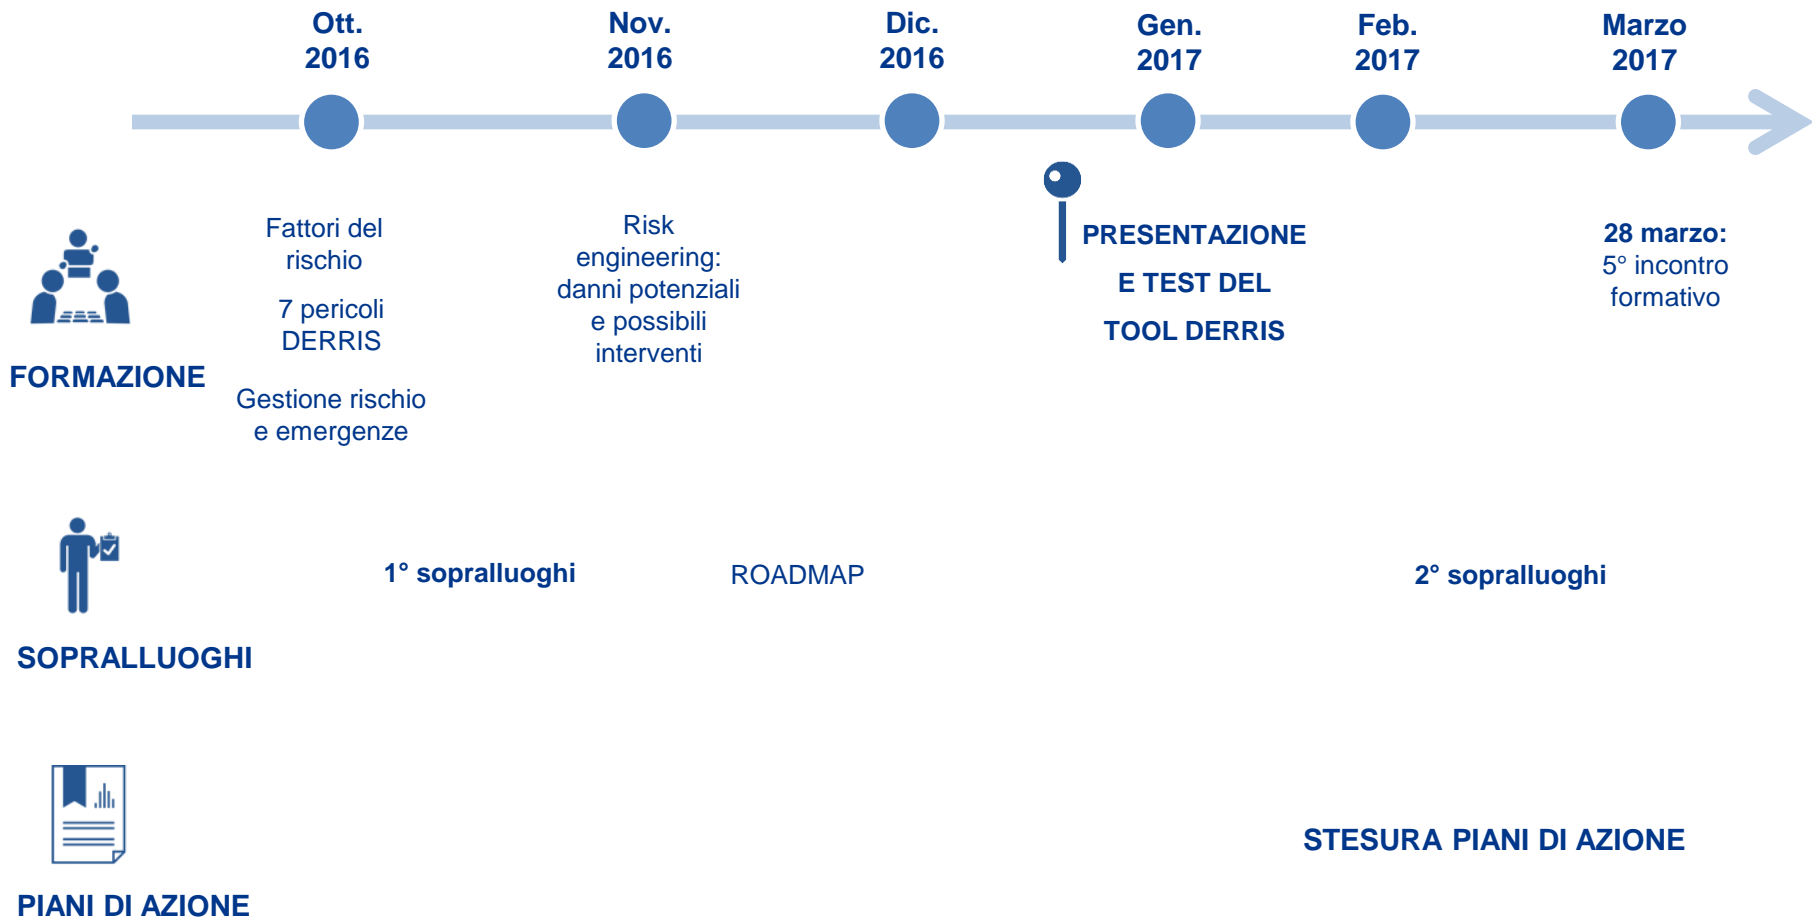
Ott. 2016

Nov. 2016

Dic. 2016

Gen. 2017

Feb. 2017

Marzo 2017

FORMAZIONE

Fattori del rischio

7 pericoli DERRIS

Gestione rischio e emergenze

Risk engineering: danni potenziali e possibili interventi

PRESENTAZIONE E TEST DEL TOOL DERRIS

28 marzo: 5° incontro formativo

SOPRALLUOGHI

1° sopralluoghi

ROADMAP

2° sopralluoghi

PIANI DI AZIONE

STESURA PIANI DI AZIONE